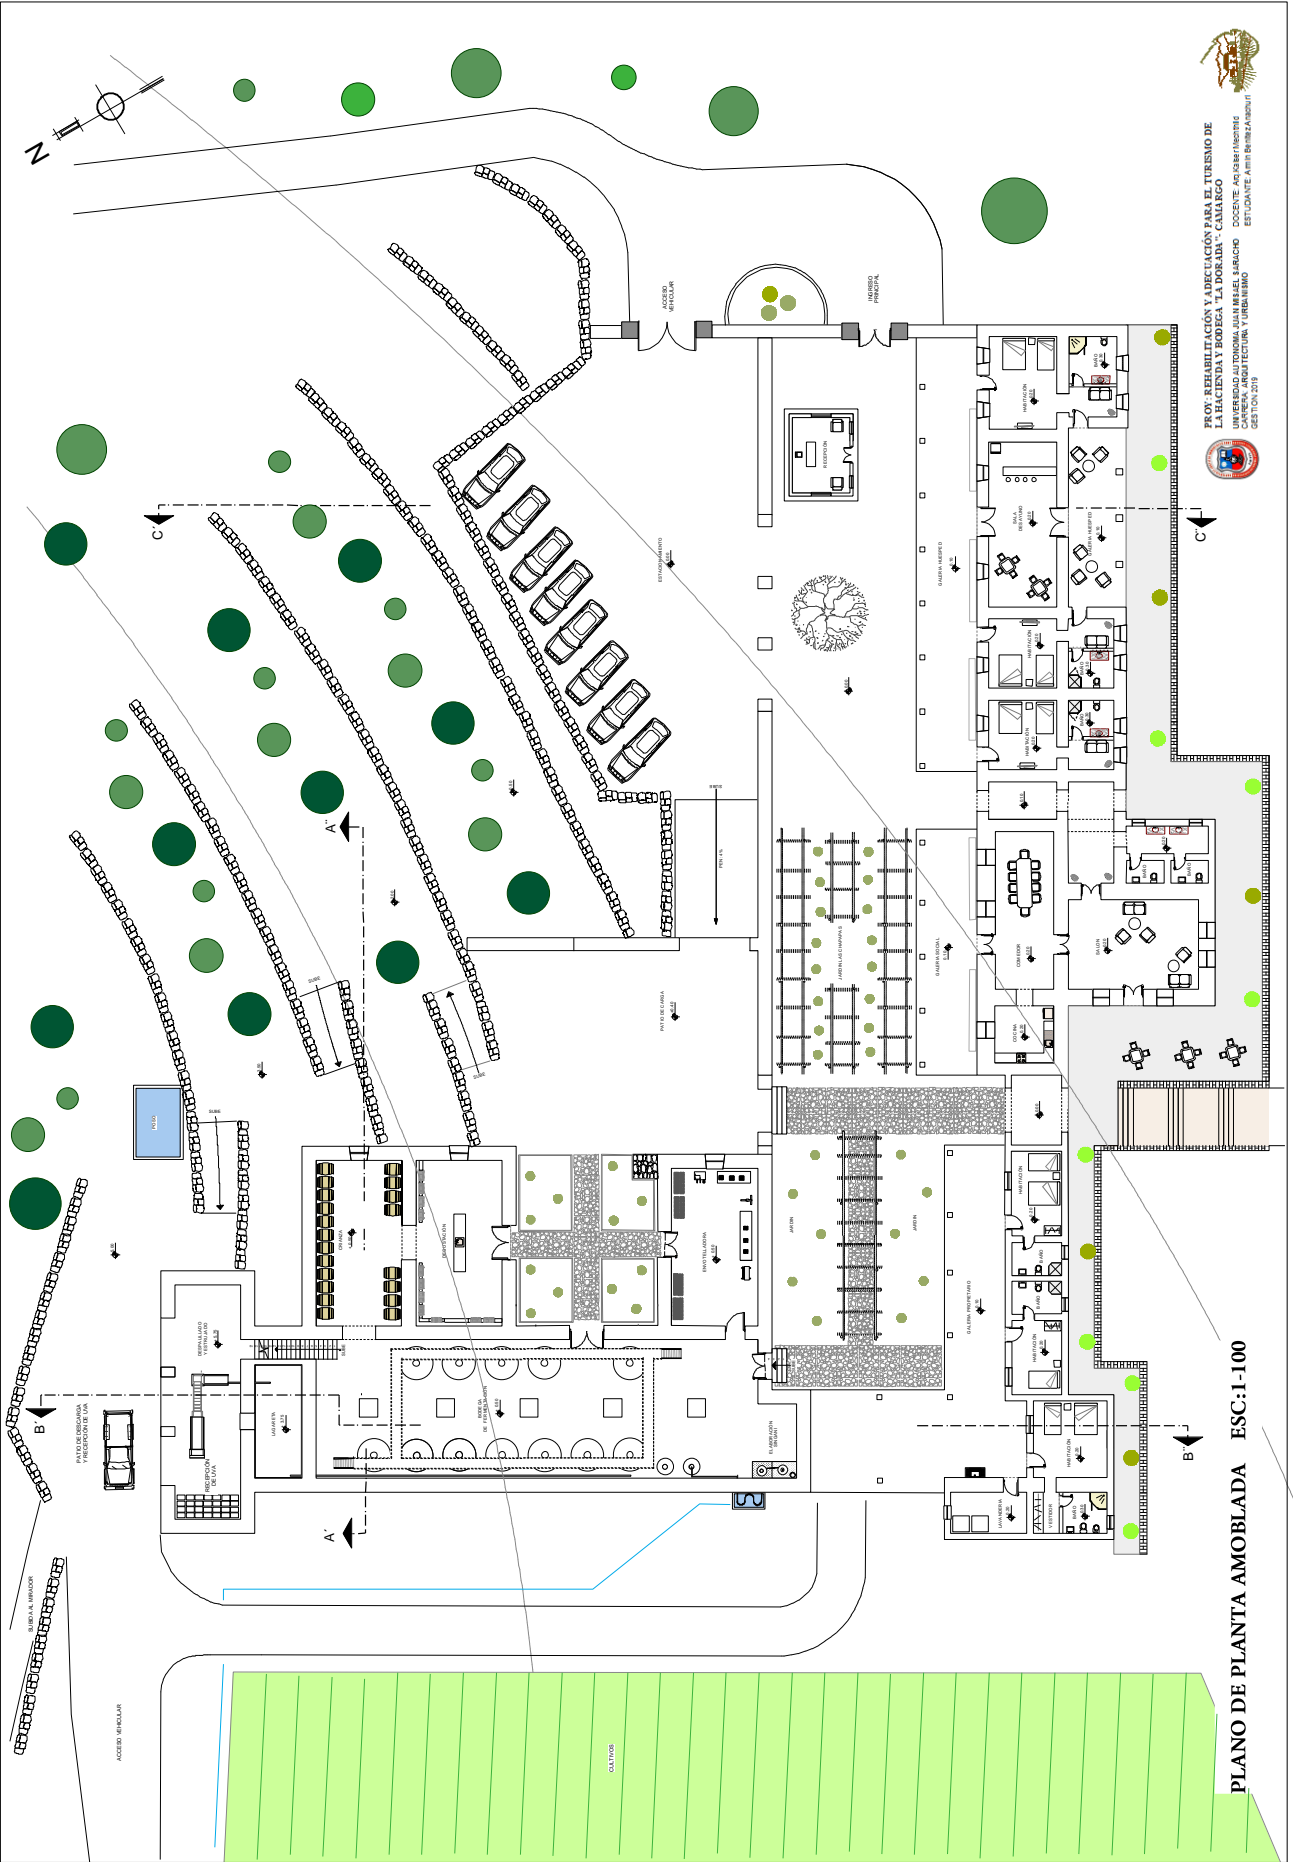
N

PROY: REHABILITACIÓN Y ADECUACIÓN PARA EL TURISMO DE LA HACIENDA Y BODEGA "LA DORADA" - CAMARGO
UNIVERSIDAD AUTONOMA JUAN MISAEL SARACHO
CARRERA: ARQUITECTURA Y URBANISMO
GESTION 2019
DOCENTE: Arq. Alberto Mendoza
ESTUDIANTE: Amin Benitez Amachuri

ACCESO VEHICULAR
INGRESO PRINCIPAL
RECEPCION
ESTACIONAMIENTO
GALERIA HUESPED
HABITACION
BAÑO
SALA DE ESTAR
GALERIA HUESPED
COMEDOR
SALON
COCINA
GALERIA SOCIAL
JARDIN LAS PARRAS
PATIO DE CARGA
PEN. 4%
SUBE
C'
C'
A'
A'
B'
B'
PISCINA
CRIANZA
DEGUSTACION
EMBOTELLADORA
JARDIN
JARDIN
GALERIA PROPIETARIO
DESPALILLADO Y ESTRUJADO
LAGAREÑA
RECEPCION DE UVA
BODEGA DE FERMENTACION
ELABORACION SINGANI
PATIO DE DESCARGA Y RECEPCION DE UVA
SUBIDA AL MIRADOR
ACCESO VEHICULAR
CULTIVOS
LAVANDERIA
DEPOSITO

PLANO DE PLANTA AMOBLADA ESC:1-100